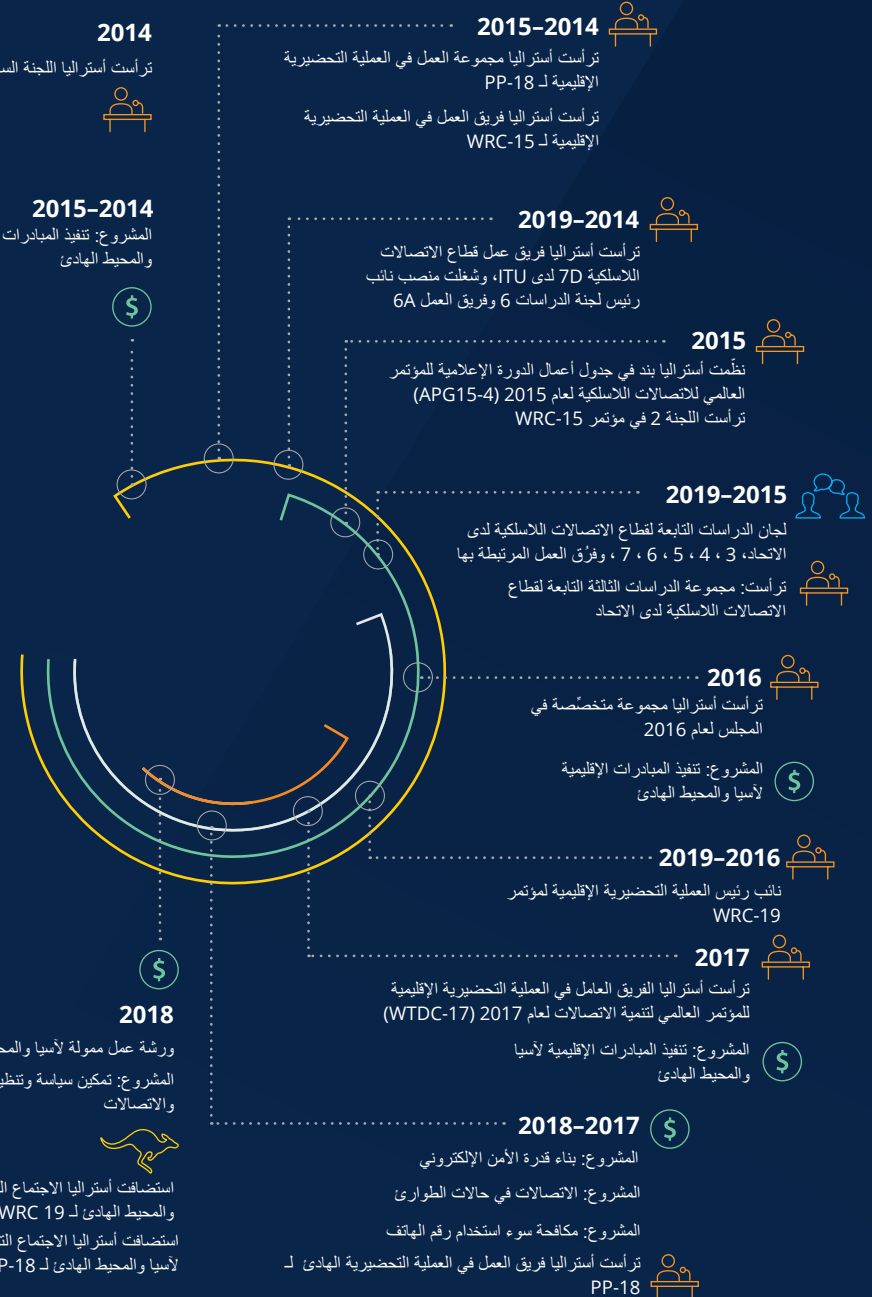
2014
ترأست أستراليا اللجنة الس

2015–2014
المشروع: تنفيذ المبادرات
والمحيط الهادئ

$

$

2018
ورشة عمل ممولة لآسيا والمح
المشروع: تمكين سياسة وتنظي
والاتصالات

استضافت أستراليا الاجتماع ال
والمحيط الهادئ لـ WRC 19
استضافت أستراليا الاجتماع الت
لآسيا والمحيط الهادئ لـ PP-18

2015–2014
ترأست أستراليا مجموعة العمل في العملية التحضيرية الإقليمية لـ PP-18
ترأست أستراليا فريق العمل في العملية التحضيرية الإقليمية لـ WRC-15

2019–2014
ترأست أستراليا فريق عمل قطاع الاتصالات اللاسلكية 7D لدى ITU، وشغلت منصب نائب رئيس لجنة الدراسات 6 وفريق العمل 6A

2015
نظّمت أستراليا بند في جدول أعمال الدورة الإعلامية للمؤتمر العالمي للاتصالات اللاسلكية لعام 2015 (APG15-4)
ترأست اللجنة 2 في مؤتمر WRC-15

2019–2015
لجان الدراسات التابعة لقطاع الاتصالات اللاسلكية لدى الاتحاد، 3 ، 4 ، 5 ، 6 ، 7 ، وفرُق العمل المرتبطة بها
ترأست: مجموعة الدراسات الثالثة التابعة لقطاع الاتصالات اللاسلكية لدى الاتحاد

2016
ترأست أستراليا مجموعة متخصّصة في المجلس لعام 2016
المشروع: تنفيذ المبادرات الإقليمية لآسيا والمحيط الهادئ
$

2019–2016
نائب رئيس العملية التحضيرية الإقليمية لمؤتمر WRC-19

2017
ترأست أستراليا الفريق العامل في العملية التحضيرية الإقليمية للمؤتمر العالمي لتنمية الاتصالات لعام 2017 (WTDC-17)
المشروع: تنفيذ المبادرات الإقليمية لآسيا والمحيط الهادئ
$

2018–2017
$
المشروع: بناء قدرة الأمن الإلكتروني
المشروع: الاتصالات في حالات الطوارئ
المشروع: مكافحة سوء استخدام رقم الهاتف
ترأست أستراليا فريق العمل في العملية التحضيرية الهادئ لـ PP-18